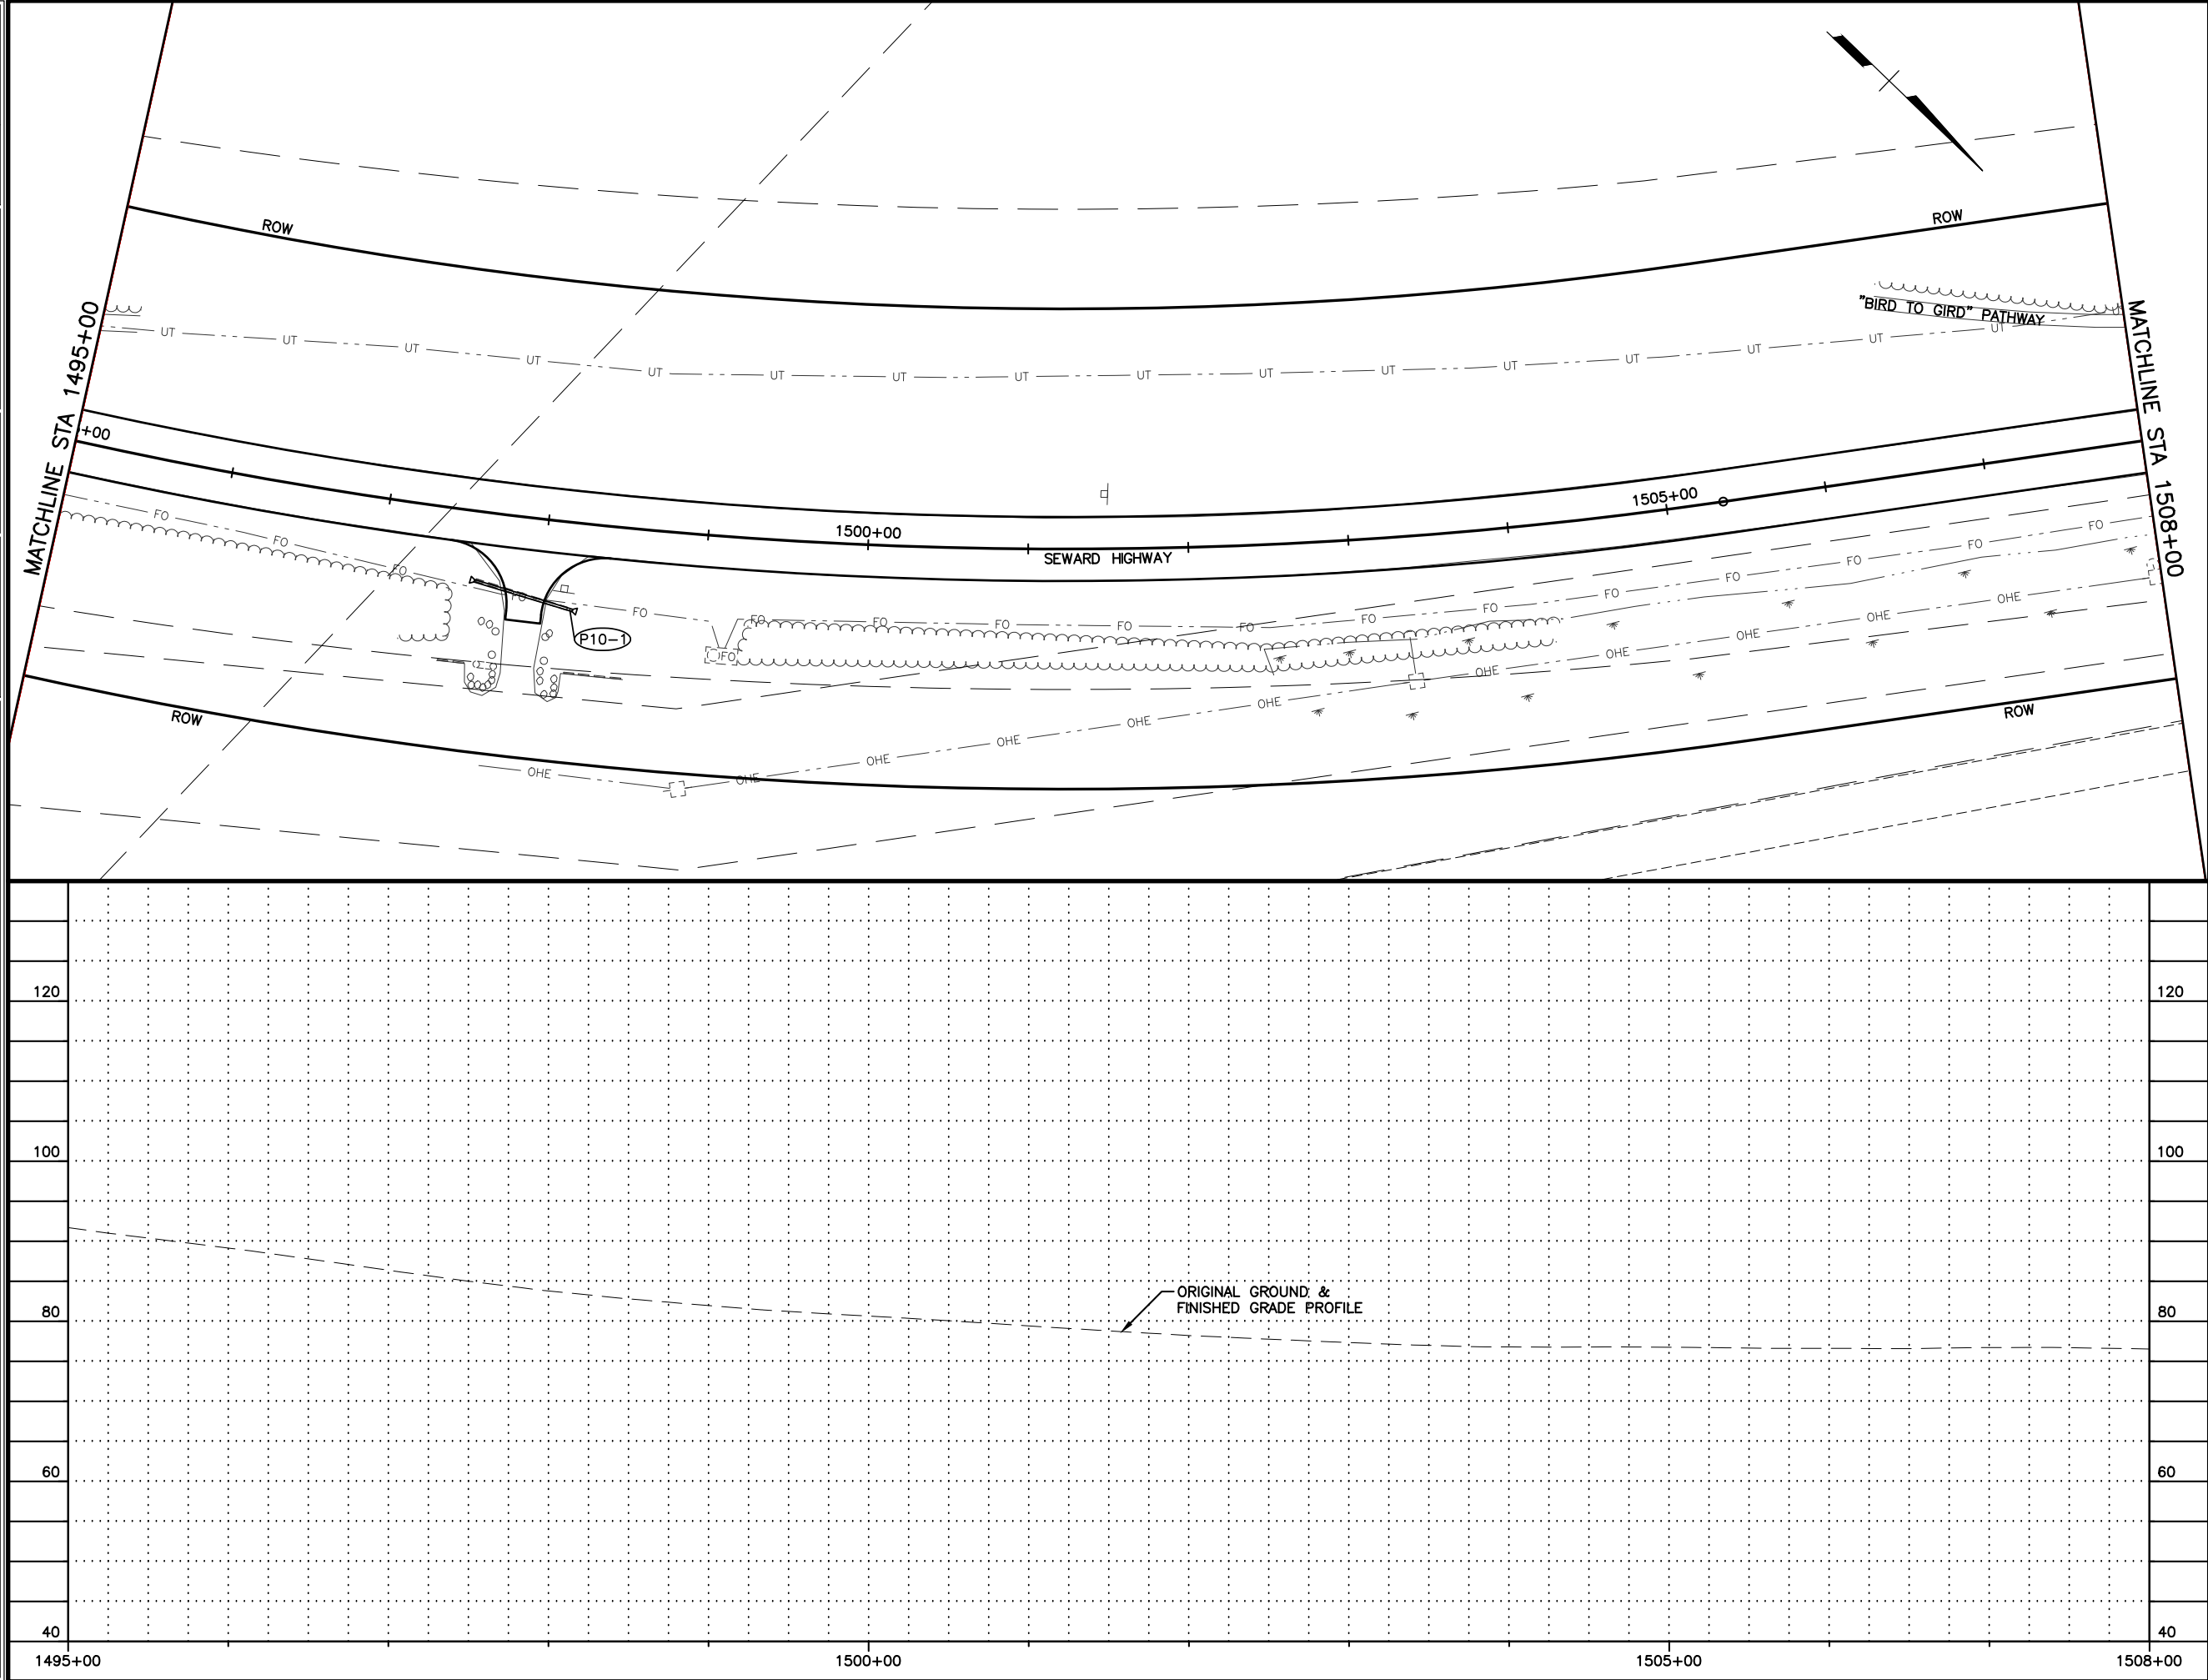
ROW

ROW

"BIRD TO GIRD" PATHWAY

MATCHLINE STA 1495+00

MATCHLINE STA 1508+00

UT UT UT UT UT UT UT UT UT UT UT UT UT UT UT UT UT UT UT

+00

1500+00

1505+00

SEWARD HIGHWAY

FO FO FO FO FO FO FO FO FO FO FO FO FO FO FO FO FO FO FO

P10-1

OHE OHE OHE OHE OHE OHE OHE OHE OHE OHE OHE OHE OHE OHE

ROW

ROW

120

100

80

60

40

120

100

80

60

40

ORIGINAL GROUND & FINISHED GRADE PROFILE

1495+00

1500+00

1505+00

1508+00